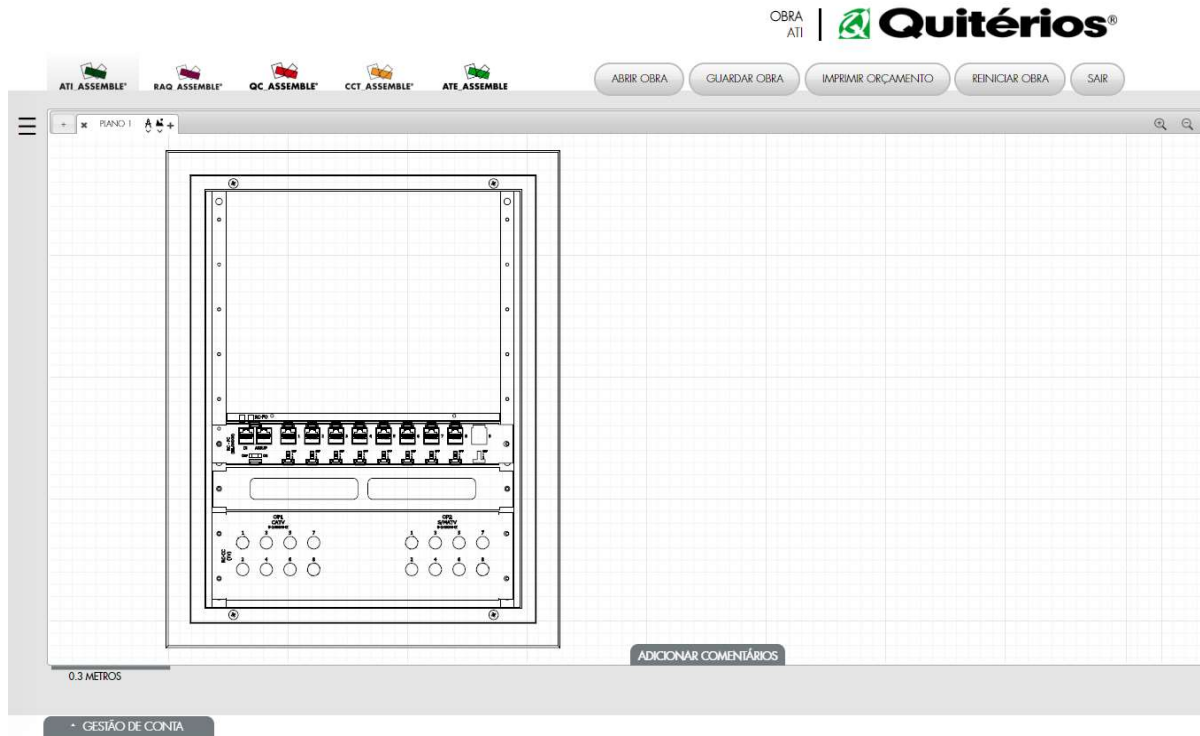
OBRA
ATI

Quitérios®

ATI_ASSEMBLE® RAQ_ASSEMBLE® QC_ASSEMBLE® CCT_ASSEMBLE® ATE_ASSEMBLE

ABRIR OBRA GUARDAR OBRA IMPRIMIR ORÇAMENTO REINICIAR OBRA SAIR

+ PLANO 1

OP1
CATV

OP2
S/MATV

1 3 5 7
2 4 6 8

1 3 5 7
2 4 6 8

ADICIONAR COMENTÁRIOS

0.3 METROS

GESTÃO DE CONTA